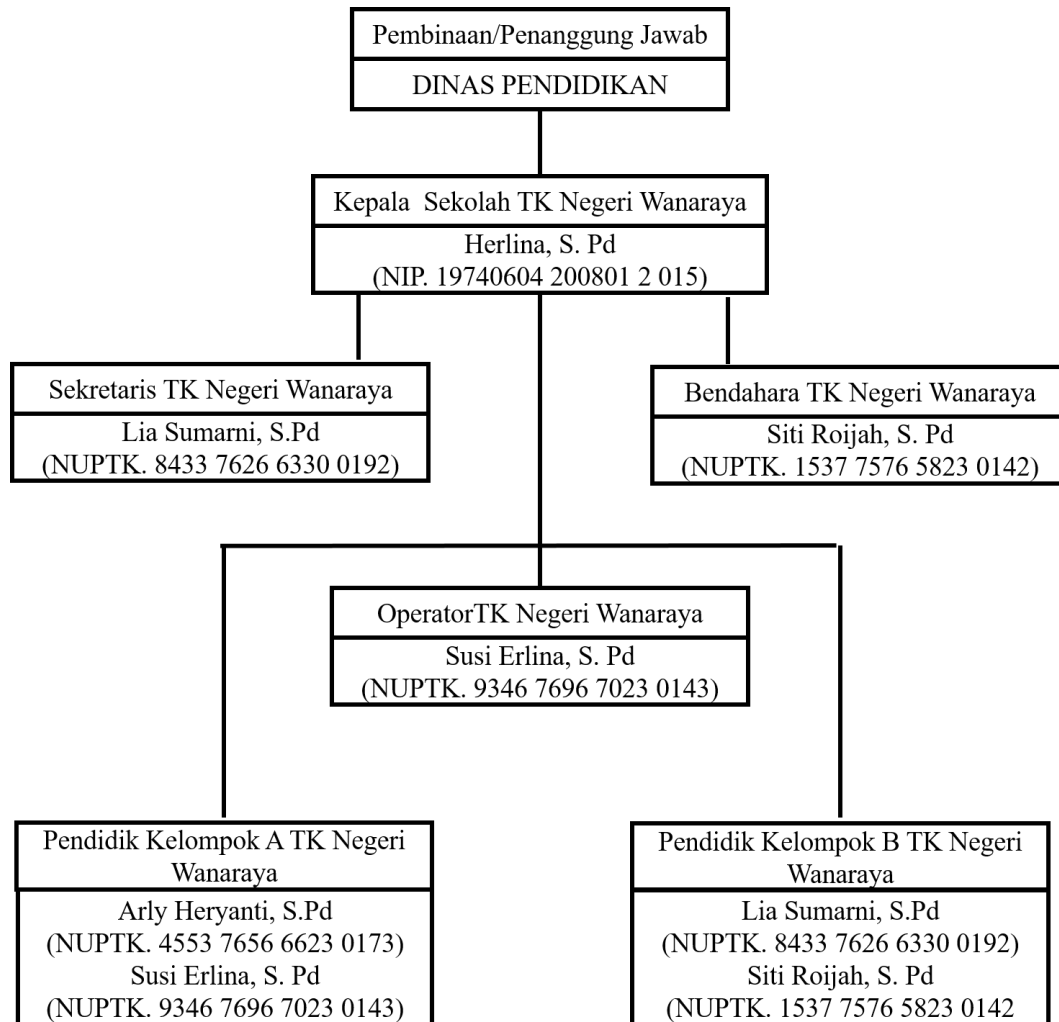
Pembinaan/Penanggung Jawab

DINAS PENDIDIKAN

Kepala Sekolah TK Negeri Wanaraya

Herlina, S. Pd
(NIP. 19740604 200801 2 015)

Sekretaris TK Negeri Wanaraya

Lia Sumarni, S.Pd
(NUPTK. 8433 7626 6330 0192)

Bendahara TK Negeri Wanaraya

Siti Roijah, S. Pd
(NUPTK. 1537 7576 5823 0142)

OperatorTK Negeri Wanaraya

Susi Erlina, S. Pd
(NUPTK. 9346 7696 7023 0143)

Pendidik Kelompok A TK Negeri Wanaraya

Arly Heryanti, S.Pd
(NUPTK. 4553 7656 6623 0173)
Susi Erlina, S. Pd
(NUPTK. 9346 7696 7023 0143)

Pendidik Kelompok B TK Negeri Wanaraya

Lia Sumarni, S.Pd
(NUPTK. 8433 7626 6330 0192)
Siti Roijah, S. Pd
(NUPTK. 1537 7576 5823 0142